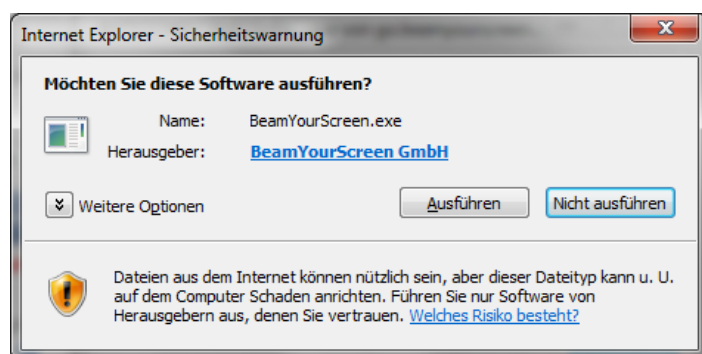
Internet Explorer - Sicherheitswarnung

Möchten Sie diese Software ausführen?

Name: BeamYourScreen.exe
Herausgeber: BeamYourScreen GmbH

Weitere Optionen

Ausführen

Nicht ausführen

Dateien aus dem Internet können nützlich sein, aber dieser Dateityp kann u. U. auf dem Computer Schaden anrichten. Führen Sie nur Software von Herausgebern aus, denen Sie vertrauen. Welches Risiko besteht?